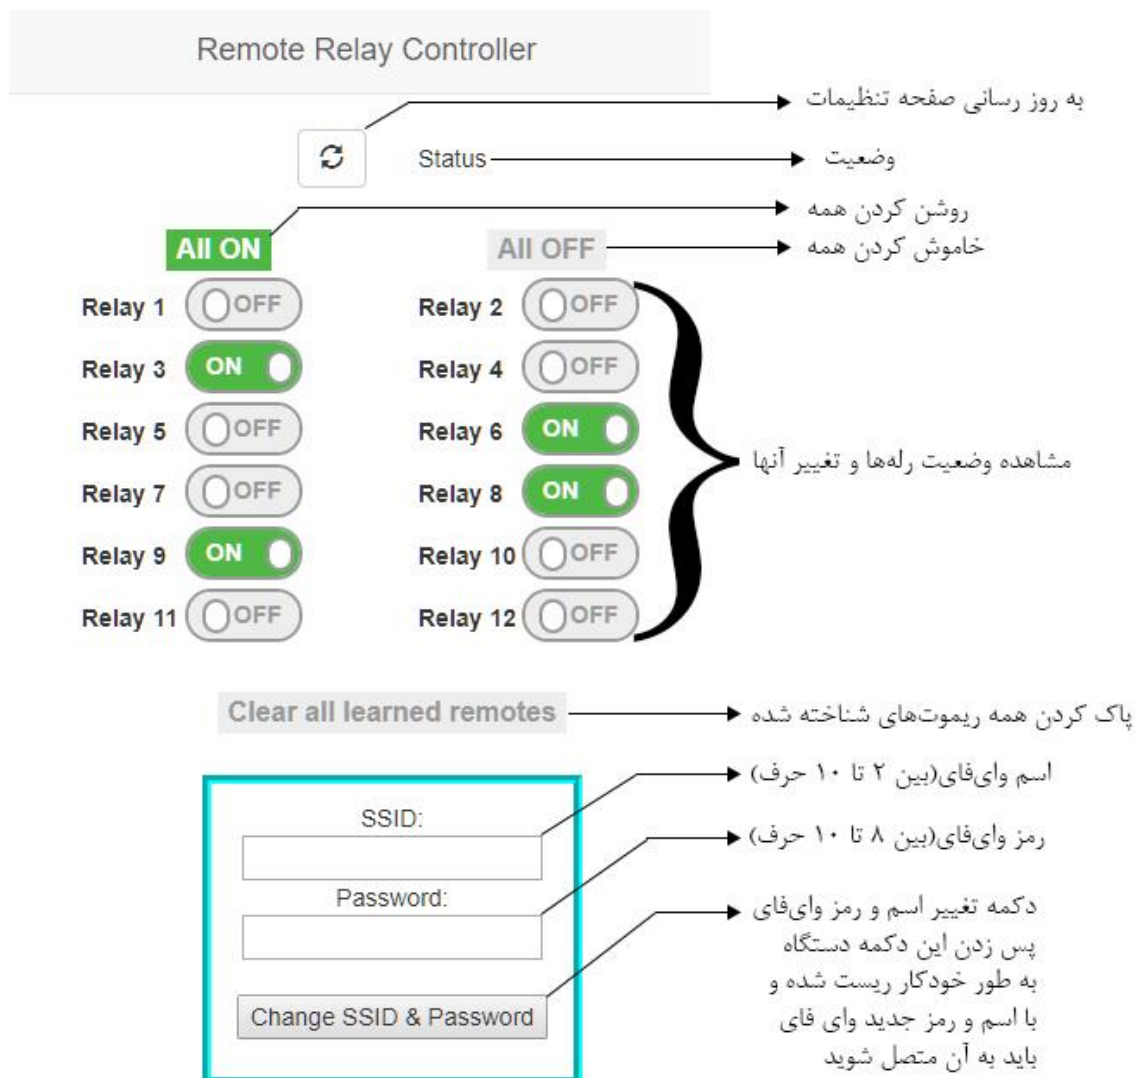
Remote Relay Controller

به روز رسانی صفحه تنظیمات

Status

وضعیت

روشن کردن همه

All ON

All OFF

خاموش کردن همه

Relay 1 OFF
Relay 2 OFF
Relay 3 ON
Relay 4 OFF
Relay 5 OFF
Relay 6 ON
Relay 7 OFF
Relay 8 ON
Relay 9 ON
Relay 10 OFF
Relay 11 OFF
Relay 12 OFF

مشاهده وضعیت رله‌ها و تغییر آنها

Clear all learned remotes

پاک کردن همه ریموت‌های شناخته شده

SSID:

اسم وای‌فای(بین ۲ تا ۱۰ حرف)

Password:

رمز وای‌فای(بین ۸ تا ۱۰ حرف)

Change SSID & Password

دکمه تغییر اسم و رمز وای‌فای
پس زدن این دکمه دستگاه
به طور خودکار ریست شده و
با اسم و رمز جدید وای فای
باید به آن متصل شوید